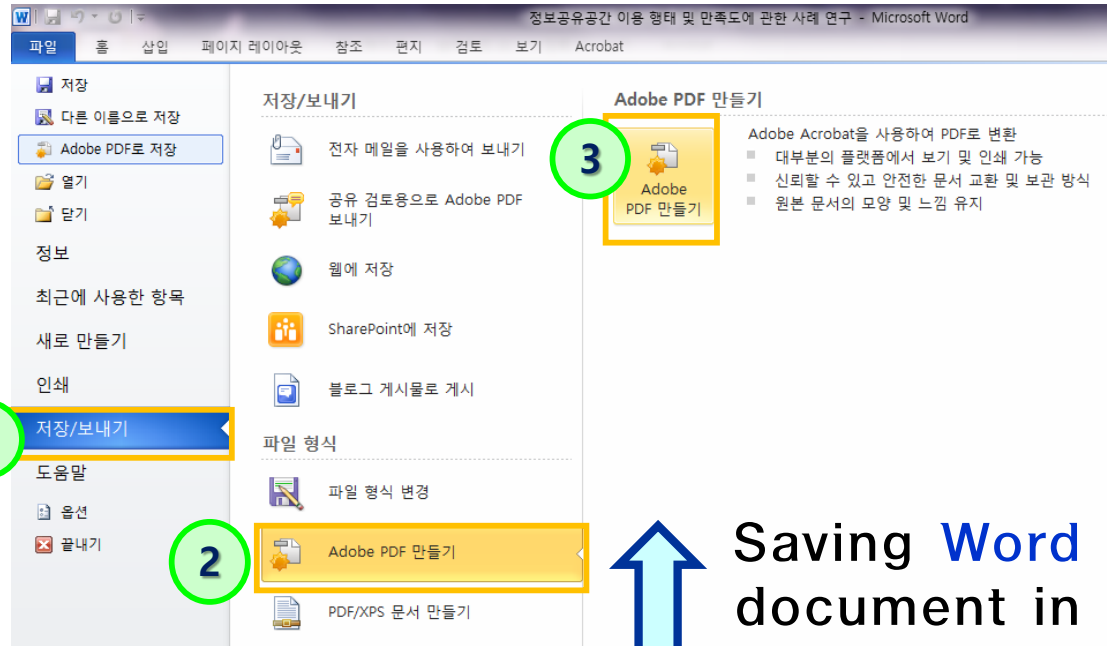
정보공유공간 이용 행태 및 만족도에 관한 사례 연구 - Microsoft Word

파일 홈 삽입 페이지 레이아웃 참조 편지 검토 보기 Acrobat

저장
다른 이름으로 저장
Adobe PDF로 저장
열기
닫기
정보
최근에 사용한 항목
새로 만들기
인쇄
저장/보내기
도움말
옵션
끝내기

저장/보내기
전자 메일을 사용하여 보내기
공유 검토용으로 Adobe PDF 보내기
웹에 저장
SharePoint에 저장
블로그 게시물로 게시

파일 형식
파일 형식 변경
Adobe PDF 만들기
PDF/XPS 문서 만들기

Adobe PDF 만들기
3
Adobe PDF 만들기
Adobe Acrobat을 사용하여 PDF로 변환
대부분의 플랫폼에서 보기 및 인쇄 가능
신뢰할 수 있고 안전한 문서 교환 및 보관 방식
원본 문서의 모양 및 느낌 유지

2

Saving Word document in